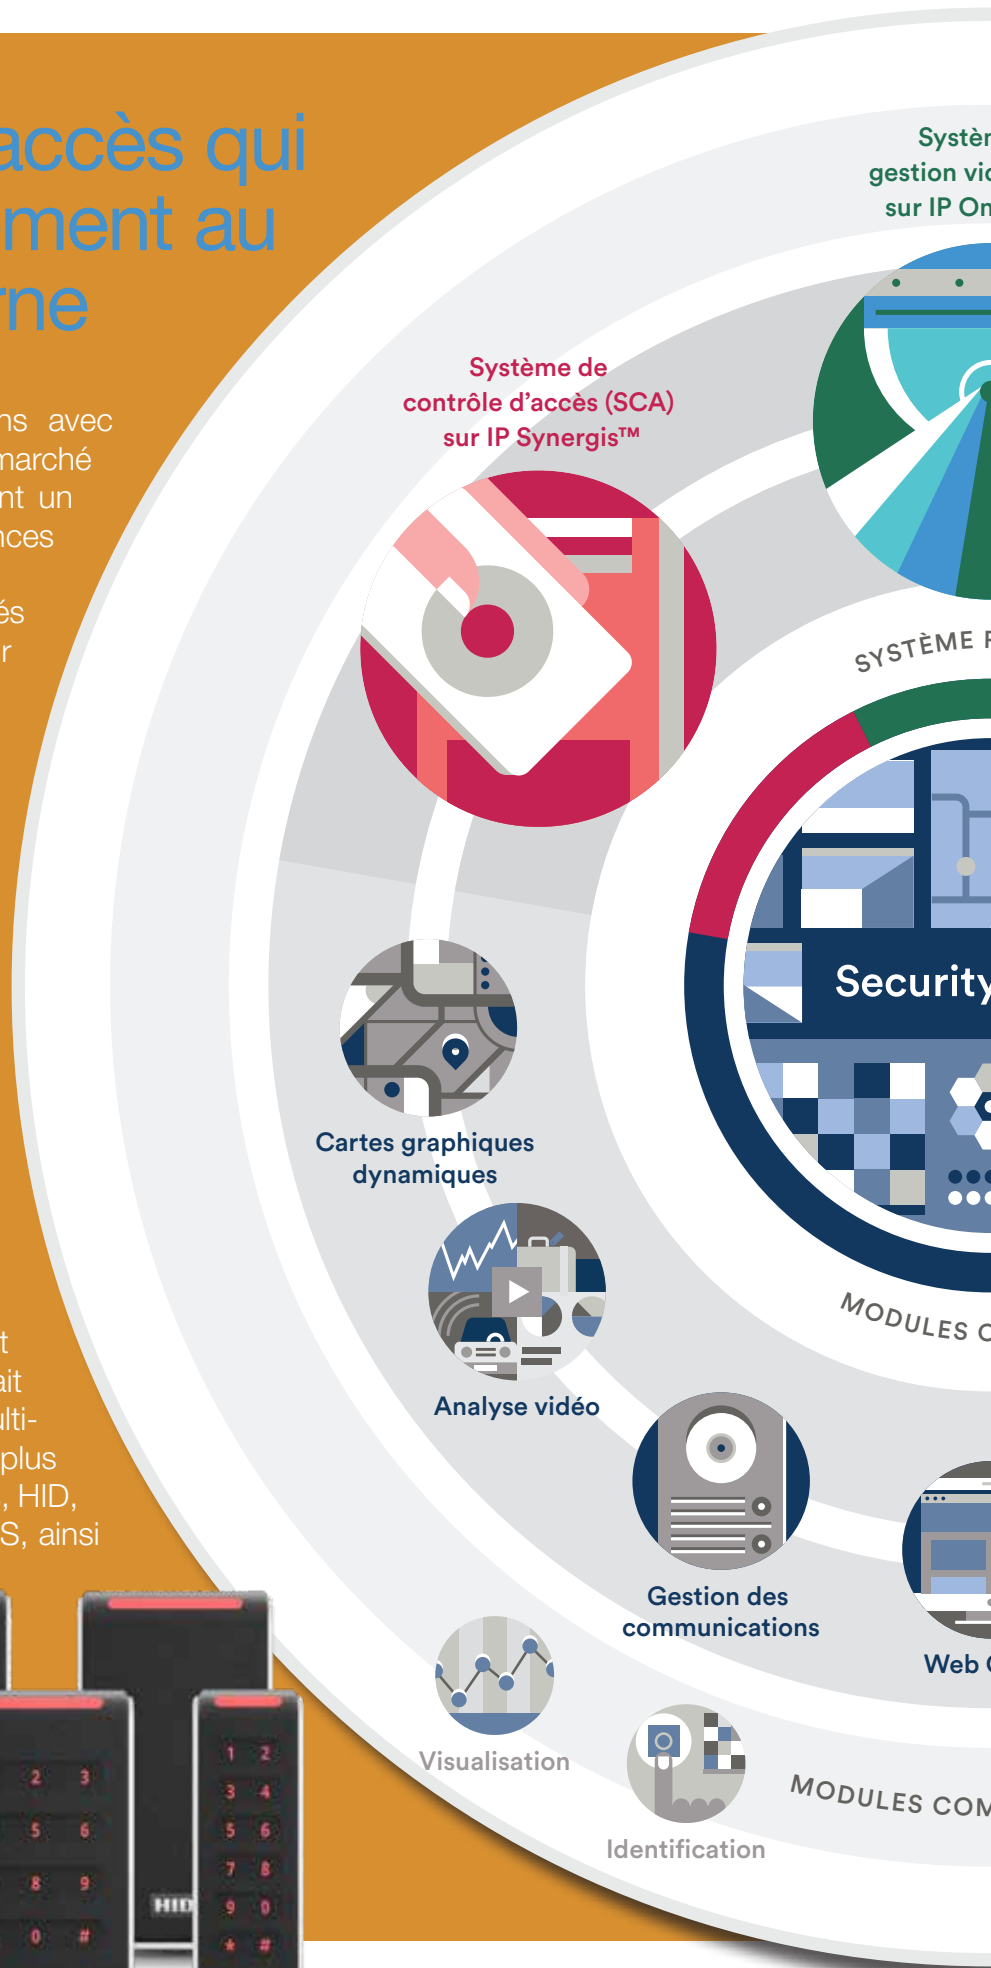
accès qui
ment au
rne

ns avec
marché
nt un
nces

és
r

t
ait
ulti-
plus
, HID,
S, ainsi

Systèm
gestion vid
sur IP On

Système de contrôle d'accès (SCA) sur IP Synergis™

SYSTÈME F

Security

Cartes graphiques dynamiques

Analyse vidéo

MODULES C

Gestion des communications

Web C

Visualisation

Identification

MODULES COM

1 2
3 4
5 6
7 8
9 0
* #

2 3
5 6
8 9
0 #

HID